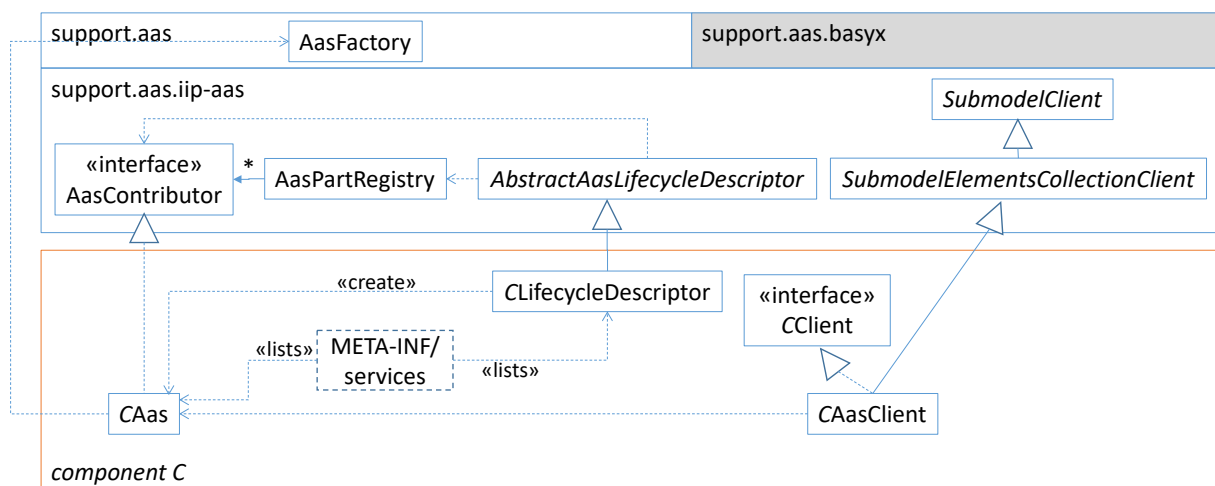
support.aas

AasFactory

support.aas.basyx

support.aas.iip-aas

SubmodelClient

«interface»
AasContributor

*

AasPartRegistry

AbstractAasLifecycleDescriptor

SubmodelElementsCollectionClient

«create»

CLifecycleDescriptor

«interface»
CClient

«lists»

META-INF/
services

«lists»

CAas

CAasClient

component C